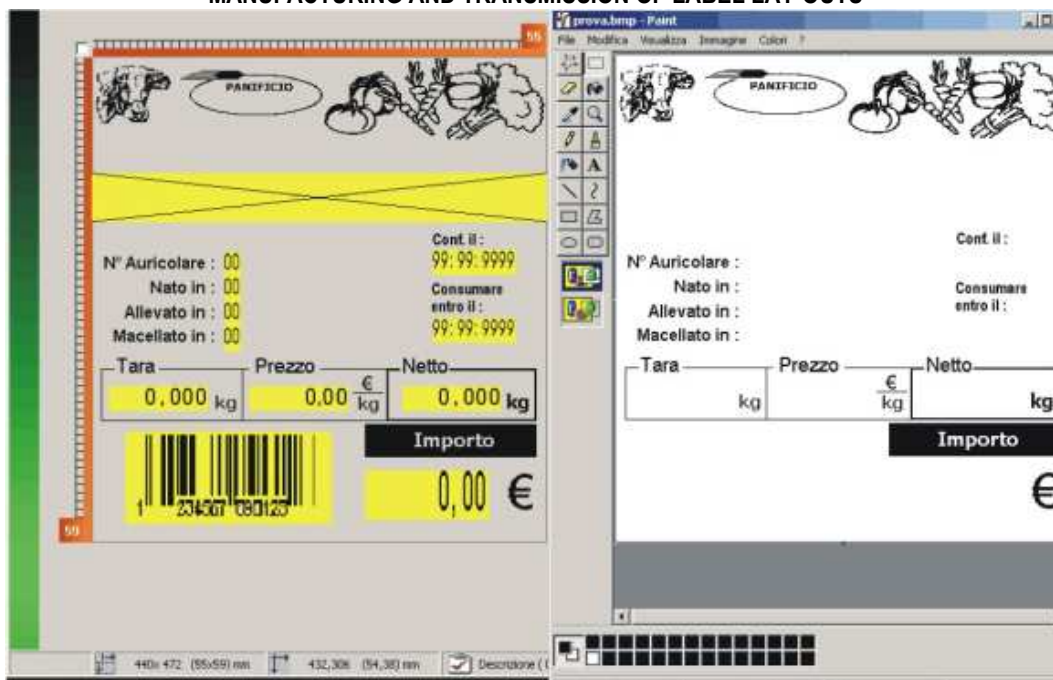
MANUFACTURING AND TRANSMISSION OF LABEL LAY-OUTS

55

PANIFICIO

Cont. il :
99: 99: 9999

N° Auricolare : 00
Nato in : 00
Allevato in : 00
Macellato in : 00

Consumare entro il :
99: 99: 9999

Tara
0,000 kg

Prezzo
0.00 $\frac{€}{kg}$

Netto
0,000 kg

Importo

1 234567 890123

0,00 €

59

440x 472 (55x59) mm
432,306 (54,38) mm
Descrizione (

prova.bmp - Paint
File Modifica Visualizza Immagine Colori ?

PANIFICIO

Cont. il :

N° Auricolare :
Nato in :
Allevato in :
Macellato in :

Consumare entro il :

Tara
kg

Prezzo
$\frac{€}{kg}$

Netto
kg

Importo

€